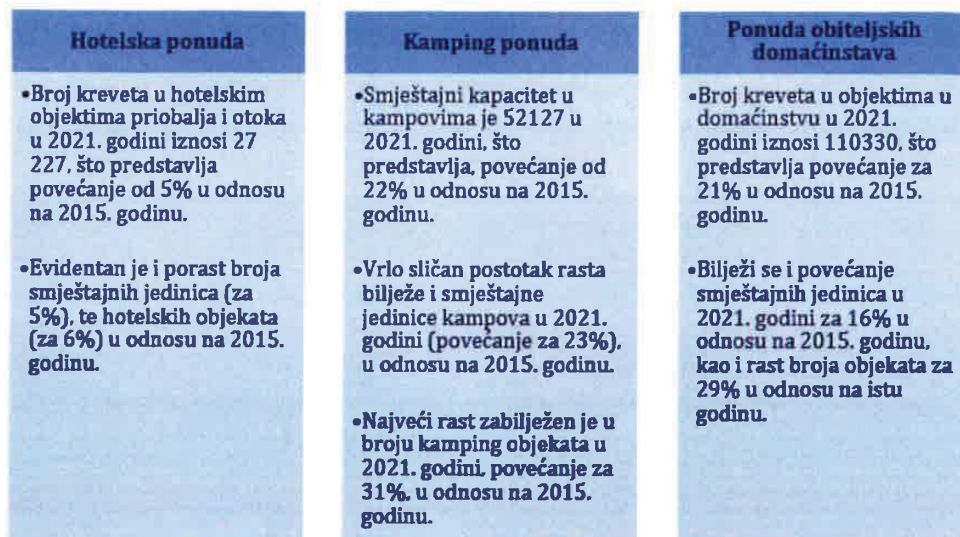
Hotelska ponuda

•Broj kreveta u hotelskim objektima priobalja i otoka u 2021. godini iznosi 27 227, što predstavlja povećanje od 5% u odnosu na 2015. godinu.

•Evidentan je i porast broja smještajnih jedinica (za 5%), te hotelskih objekata (za 6%) u odnosu na 2015. godinu.

Kamping ponuda

•Smještajni kapacitet u kampovima je 52127 u 2021. godini, što predstavlja, povećanje od 22% u odnosu na 2015. godinu.

•Vrlo sličan postotak rasta bilježe i smještajne jedinice kampova u 2021. godini (povećanje za 23%), u odnosu na 2015. godinu.

•Najveći rast zabilježen je u broju kamping objekata u 2021. godini, povećanje za 31%, u odnosu na 2015. godinu.

Ponuda obiteljskih domaćinstava

•Broj kreveta u objektima u domaćinstvu u 2021. godini iznosi 110330, što predstavlja povećanje za 21% u odnosu na 2015. godinu.

•Bilježi se i povećanje smještajnih jedinica u 2021. godini za 16% u odnosu na 2015. godinu, kao i rast broja objekata za 29% u odnosu na istu godinu.